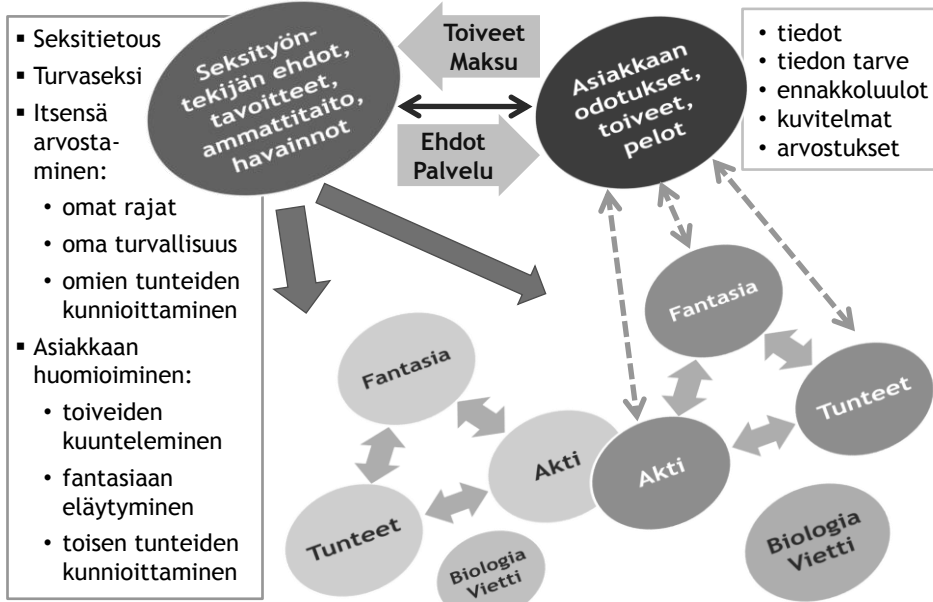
- Seksitietous
- Turvaseksi
- Itsensä arvostaminen:
  - omat rajat
  - oma turvallisuus
  - omien tunteiden kunnioittaminen
- Asiakkaan huomioiminen:
  - toiveiden kuunteleminen
  - fantasiaan eläytyminen
  - toisen tunteiden kunnioittaminen

Seksityöntekijän ehdot, tavoitteet, ammattitaito, havainnot

Toiveet
Maksu

Ehdot
Palvelu

Asiakkaan odotukset, toiveet, pelot

- tiedot
- tiedon tarve
- ennakkoluulot
- kuvitelmat
- arvostukset

Fantasia

Akti

Tunteet

Biologia
Vietti

Fantasia

Akti

Tunteet

Biologia
Vietti